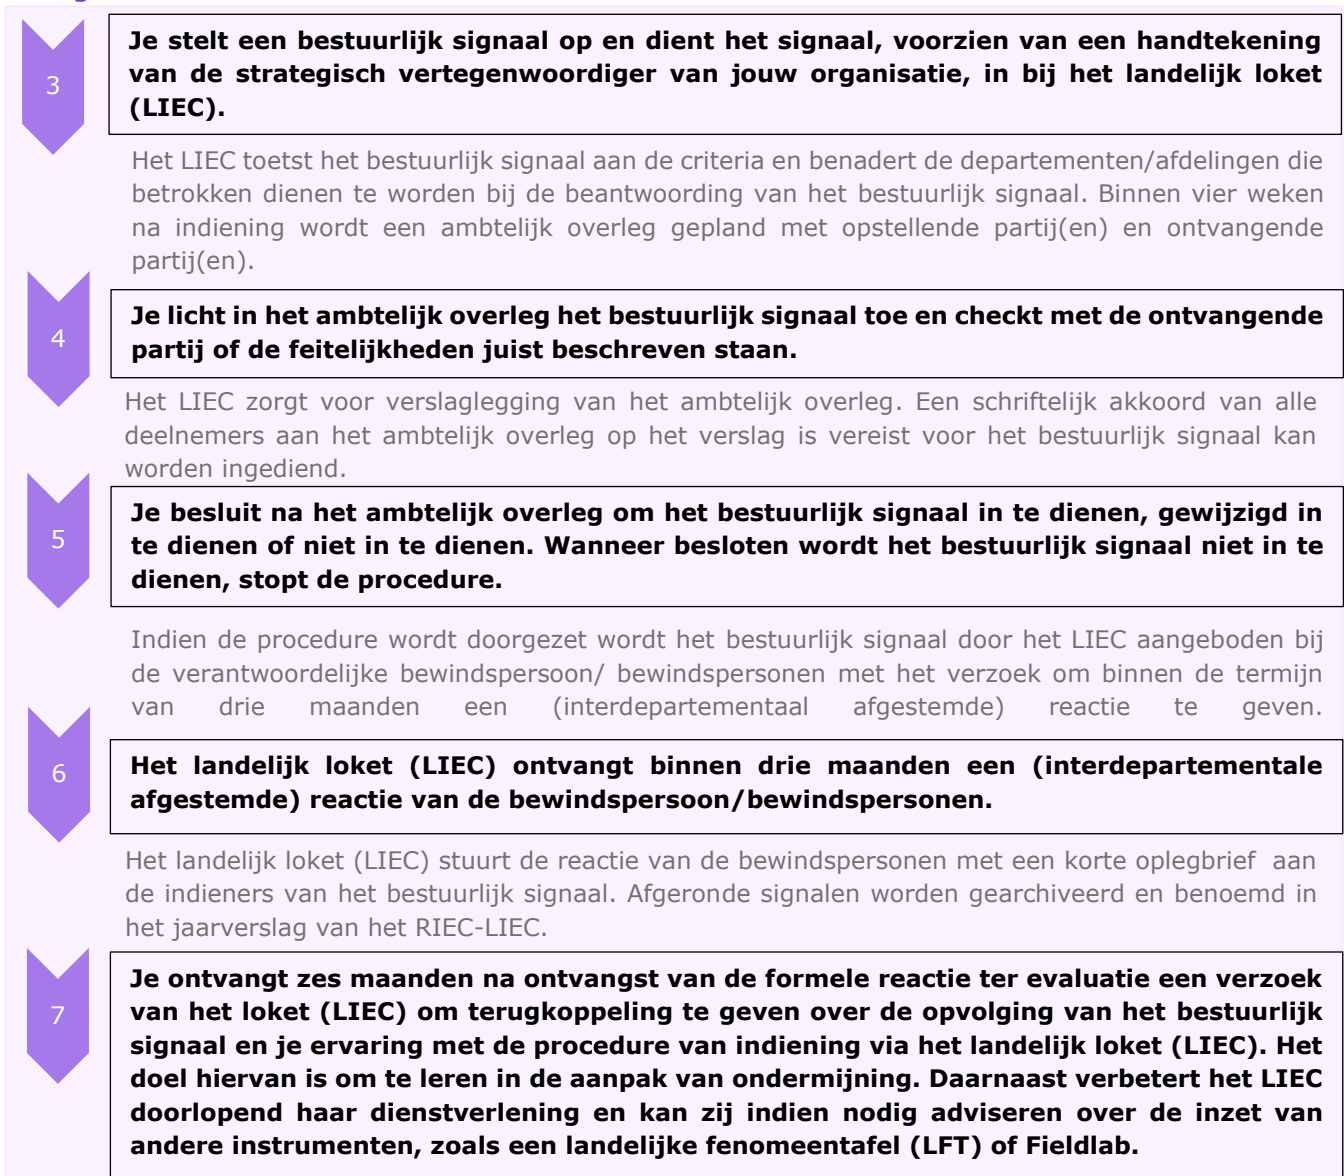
3

**Je stelt een bestuurlijk signaal op en dient het signaal, voorzien van een handtekening van de strategisch vertegenwoordiger van jouw organisatie, in bij het landelijk loket (LIEC).**

Het LIEC toetst het bestuurlijk signaal aan de criteria en benadert de departementen/afdelingen die betrokken dienen te worden bij de beantwoording van het bestuurlijk signaal. Binnen vier weken na indiening wordt een ambtelijk overleg gepland met opstellende partij(en) en ontvangende partij(en).

4

**Je licht in het ambtelijk overleg het bestuurlijk signaal toe en checkt met de ontvangende partij of de feitelijkheden juist beschreven staan.**

Het LIEC zorgt voor verslaglegging van het ambtelijk overleg. Een schriftelijk akkoord van alle deelnemers aan het ambtelijk overleg op het verslag is vereist voor het bestuurlijk signaal kan worden ingediend.

5

**Je besluit na het ambtelijk overleg om het bestuurlijk signaal in te dienen, gewijzigd in te dienen of niet in te dienen. Wanneer besloten wordt het bestuurlijk signaal niet in te dienen, stopt de procedure.**

Indien de procedure wordt doorgezet wordt het bestuurlijk signaal door het LIEC aangeboden bij de verantwoordelijke bewindspersoon/ bewindspersonen met het verzoek om binnen de termijn van drie maanden een (interdepartementaal afgestemde) reactie te geven.

6

**Het landelijk loket (LIEC) ontvangt binnen drie maanden een (interdepartementale afgestemde) reactie van de bewindspersoon/bewindspersonen.**

Het landelijk loket (LIEC) stuurt de reactie van de bewindspersonen met een korte oplegbrief aan de indieners van het bestuurlijk signaal. Afgeronde signalen worden gearchiveerd en benoemd in het jaarverslag van het RIEC-LIEC.

7

**Je ontvangt zes maanden na ontvangst van de formele reactie ter evaluatie een verzoek van het loket (LIEC) om terugkoppeling te geven over de opvolging van het bestuurlijk signaal en je ervaring met de procedure van indiening via het landelijk loket (LIEC). Het doel hiervan is om te leren in de aanpak van ondermijning. Daarnaast verbetert het LIEC doorlopend haar dienstverlening en kan zij indien nodig adviseren over de inzet van andere instrumenten, zoals een landelijke fenomeentafel (LFT) of Fieldlab.**